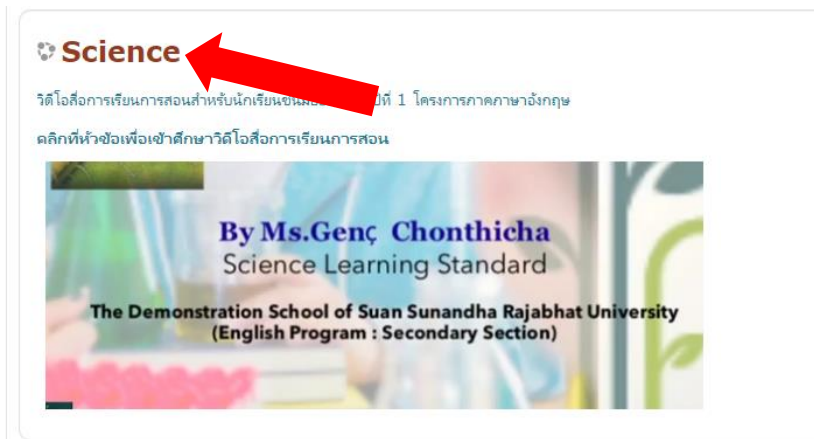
Science

วิดีโอสื่อการเรียนการสอนสำหรับนักเรียนชั้นมั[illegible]ปีที่ 1 โครงการภาคภาษาอังกฤษ

คลิกที่หัวข้อเพื่อเข้าศึกษาวิดีโอสื่อการเรียนการสอน

By Ms.Genç Chonthicha
Science Learning Standard

The Demonstration School of Suan Sunandha Rajabhat University
(English Program : Secondary Section)